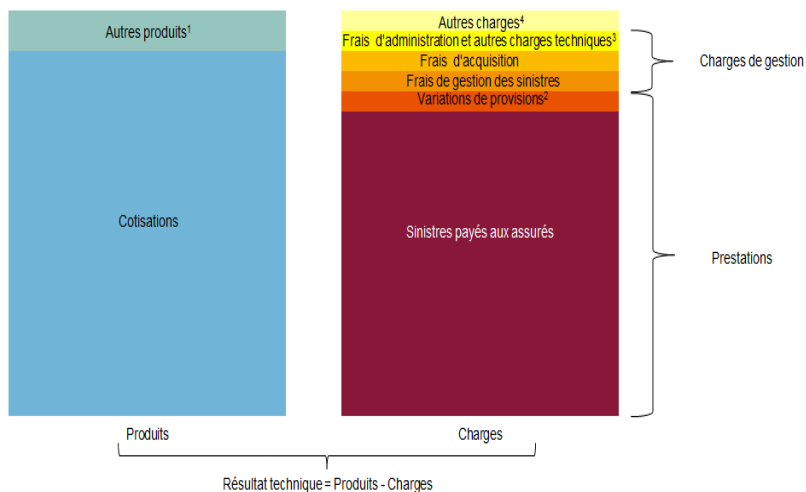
Autres produits$^{1}$

Cotisations

Autres charges$^{4}$

Frais d'administration et autres charges techniques$^{3}$

Frais d'acquisition

Frais de gestion des sinistres

Variations de provisions$^{2}$

Sinistres payés aux assurés

Charges de gestion

Prestations

Produits

Charges

Résultat technique = Produits - Charges